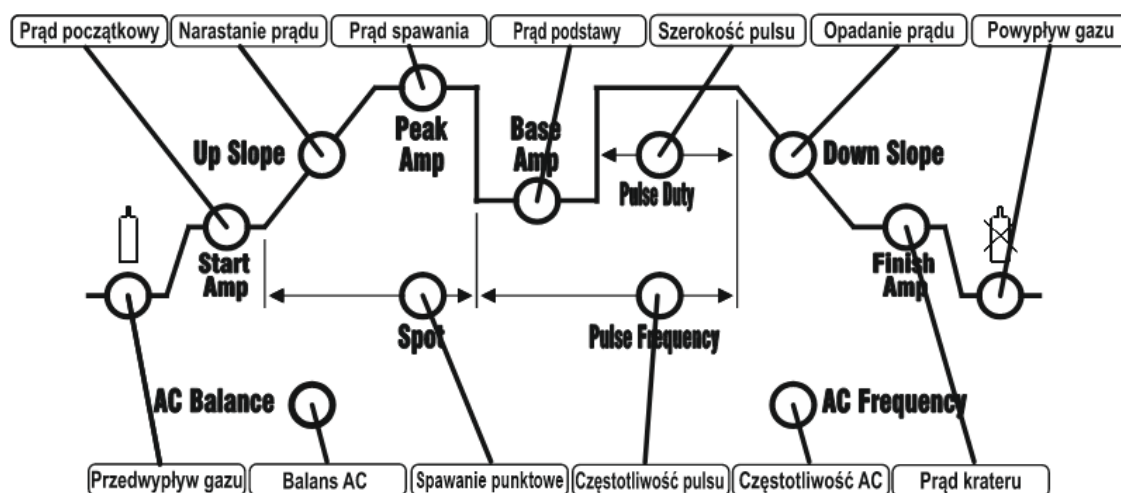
Prąd początkowy
Narastanie prądu
Prąd spawania
Prąd podstawy
Szerokość pulsu
Opadanie prądu
Powypływ gazu

Up Slope
Peak Amp
Base Amp
Pulse Duty
Down Slope
Start Amp
Finish Amp
Spot
Pulse Frequency
AC Balance
AC Frequency

Przedwypływ gazu
Balans AC
Spawanie punktowe
Częstotliwość pulsu
Częstotliwość AC
Prąd krateru